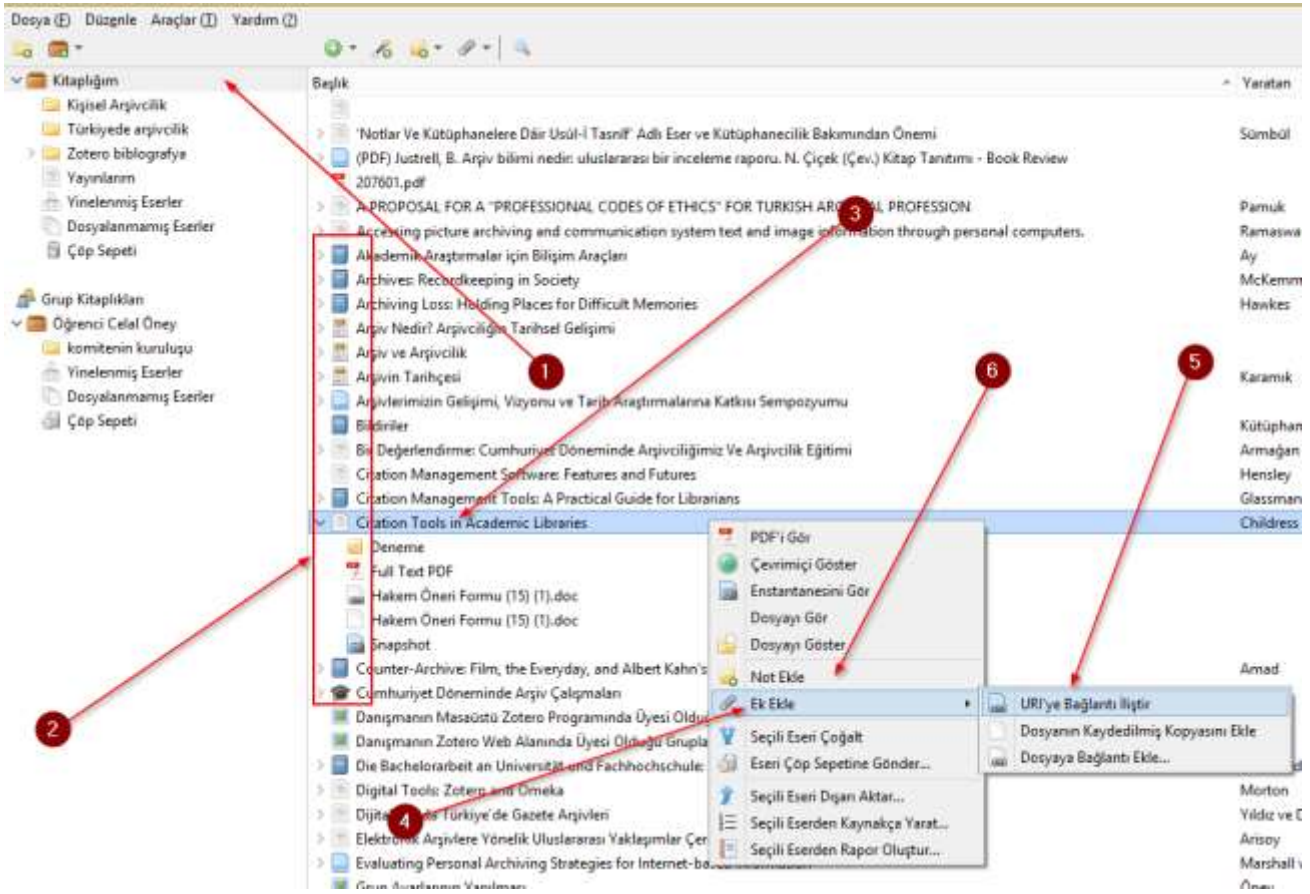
Dosya (E) Düzenle Araçlar (I) Yardım (2)

Kitaplığım
Kişisel Arşivcilik
Türkiyede arşivcilik
Zotero biblografya
Yayınlarım
Yinelenmiş Eserler
Dosyalanmamış Eserler
Çöp Sepeti

Grup Kitaplıkları
Öğrenci Celal Öney
komitenin kuruluşu
Yinelenmiş Eserler
Dosyalanmamış Eserler
Çöp Sepeti

Başlık
Yaratan

'Notlar Ve Kütüphanelere Dâir Usûl-İ Tasnîf' Adlı Eser ve Kütüphanecilik Bakımından Önemi | Sümbül
(PDF) Justrell, B. Arşiv bilimi nedir: uluslararası bir inceleme raporu. N. Çiçek (Çev.) Kitap Tanıtımı - Book Review
207601.pdf
A PROPOSAL FOR A "PROFESSIONAL CODES OF ETHICS" FOR TURKISH AR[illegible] PROFESSION | Pamuk
Accessing picture archiving and communication system text and image info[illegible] through personal computers. | Ramaswa
Akademik Araştırmalar için Bilişim Araçları | Ay
Archives: Recordkeeping in Society | McKemm
Archiving Loss: Holding Places for Difficult Memories | Hawkes
Arşiv Nedir? Arşivciliğin Tarihsel Gelişimi
Arşiv ve Arşivcilik
Arşivin Tarihçesi | Karamık
Arşivlerimizin Gelişimi, Vizyonu ve Tarih Araştırmalarına Katkısı Sempozyumu
Bildiriler | Kütüphan
Bir Değerlendirme: Cumhuriyet Döneminde Arşivciliğimiz Ve Arşivcilik Eğitimi | Armağan
Citation Management Software: Features and Futures | Hensley
Citation Management Tools: A Practical Guide for Librarians | Glassman
Citation Tools in Academic Libraries | Childress
Deneme
Full Text PDF
Hakem Öneri Formu (15) (1).doc
Hakem Öneri Formu (15) (1).doc
Snapshot
Counter-Archive: Film, the Everyday, and Albert Kahn's | Amad
Cumhuriyet Döneminde Arşiv Çalışmaları
Danışmanın Masaüstü Zotero Programında Üyesi Oldu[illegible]
Danışmanın Zotero Web Alanında Üyesi Olduğu Grupla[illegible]
Die Bachelorarbeit an Universität und Fachhochschule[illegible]
Digital Tools: Zotero and Omeka | Morton
Dijital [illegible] Türkiye'de Gazete Arşivleri | Yıldız ve D
Elektronik Arşivlere Yönelik Uluslararası Yaklaşımlar Çer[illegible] | Arısoy
Evaluating Personal Archiving Strategies for Internet-ba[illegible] | Marshall
Grup Ayarlarının Yapılması | Öney

PDF'i Gör
Çevrimiçi Göster
Enstantanesini Gör
Dosyayı Gör
Dosyayı Göster
Not Ekle
Ek Ekle
Seçili Eseri Çoğalt
Eseri Çöp Sepetine Gönder...
Seçili Eseri Dışarı Aktar...
Seçili Eserden Kaynakça Yarat...
Seçili Eserden Rapor Oluştur...

URI'ye Bağlantı İliştir
Dosyanın Kaydedilmiş Kopyasını Ekle
Dosyaya Bağlantı Ekle...

1
2
3
4
5
6